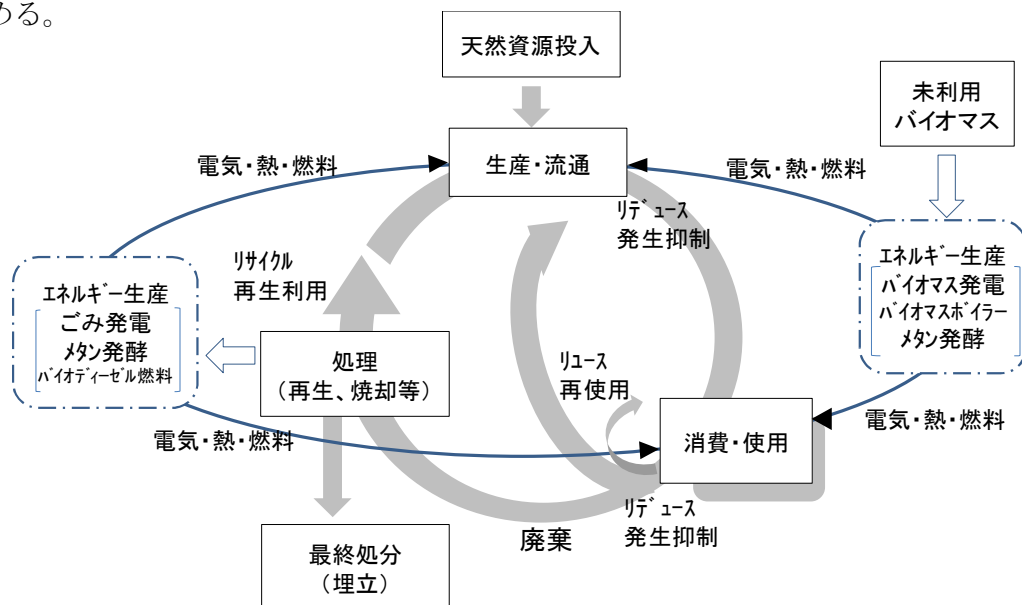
ある。

天然資源投入

未利用
バイオマス

電気・熱・燃料

生産・流通

電気・熱・燃料

リデュース
発生抑制

リサイクル
再生利用

エネルギー生産
ごみ発電
メタン発酵
バイオディーゼル燃料

エネルギー生産
バイオマス発電
バイオマスボイラー
メタン発酵

処理
（再生、焼却等）

リユース
再使用

電気・熱・燃料

消費・使用

電気・熱・燃料

リデュース
発生抑制

廃棄

最終処分
（埋立）